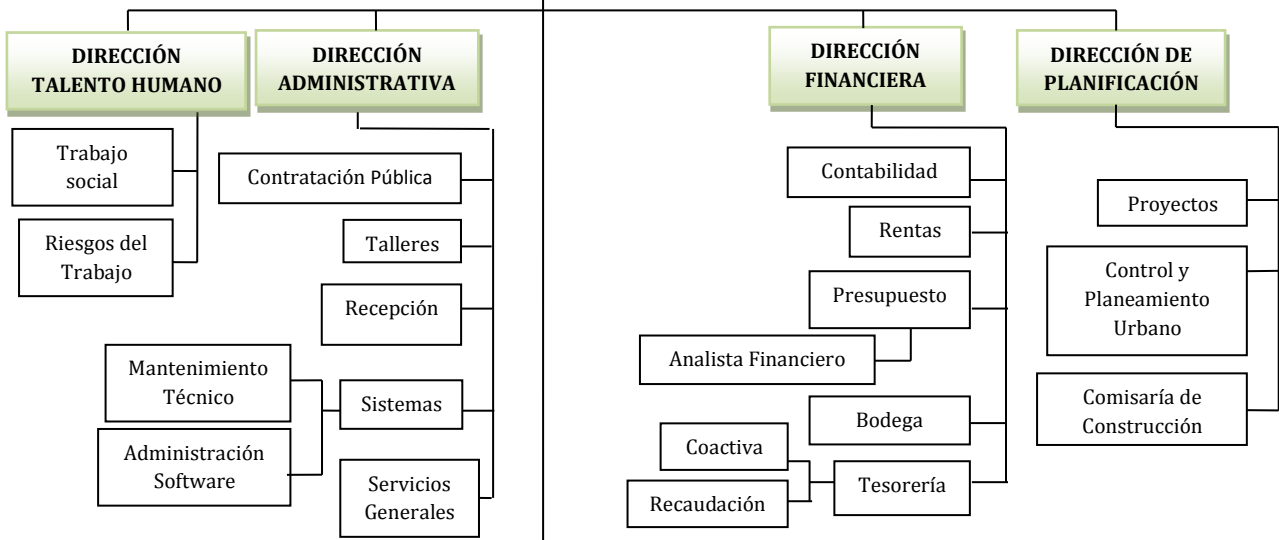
DIRECCIÓN TALENTO HUMANO

Trabajo social

Riesgos del Trabajo

DIRECCIÓN ADMINISTRATIVA

Contratación Pública

Talleres

Recepción

Mantenimiento Técnico

Administración Software

Sistemas

Servicios Generales

DIRECCIÓN FINANCIERA

Contabilidad

Rentas

Presupuesto

Analista Financiero

Bodega

Coactiva

Recaudación

Tesorería

DIRECCIÓN DE PLANIFICACIÓN

Proyectos

Control y Planeamiento Urbano

Comisaría de Construcción